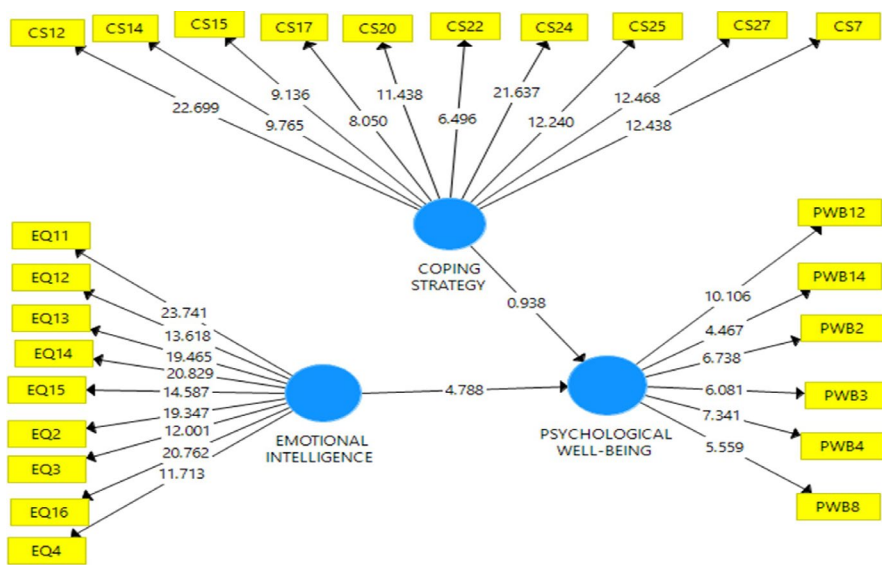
CS12
CS14
CS15
CS17
CS20
CS22
CS24
CS25
CS27
CS7

22.699
9.136
9.765
8.050
11.438
6.496
21.637
12.240
12.468
12.438

COPING STRATEGY

0.938

EQ11
EQ12
EQ13
EQ14
EQ15
EQ2
EQ3
EQ16
EQ4

23.741
13.618
19.465
20.829
14.587
19.347
12.001
20.762
11.713

EMOTIONAL INTELLIGENCE

4.788

PSYCHOLOGICAL WELL-BEING

10.106
4.467
6.738
6.081
7.341
5.559

PWB12
PWB14
PWB2
PWB3
PWB4
PWB8